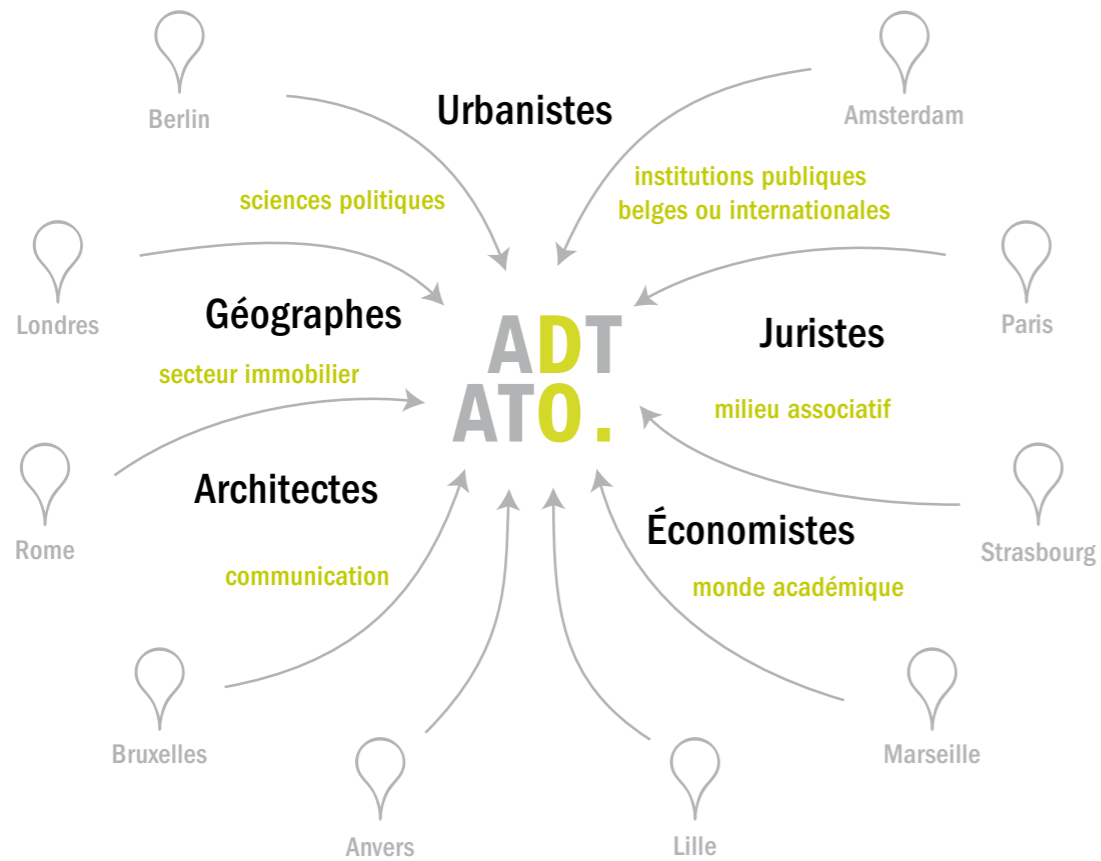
Berlin

Urbanistes

Amsterdam

sciences politiques

institutions publiques belges ou internationales

Londres

Géographes

Paris

ADT ATO.

Juristes

secteur immobilier

milieu associatif

Rome

Architectes

Strasbourg

Économistes

communication

monde académique

Bruxelles

Marseille

Anvers

Lille